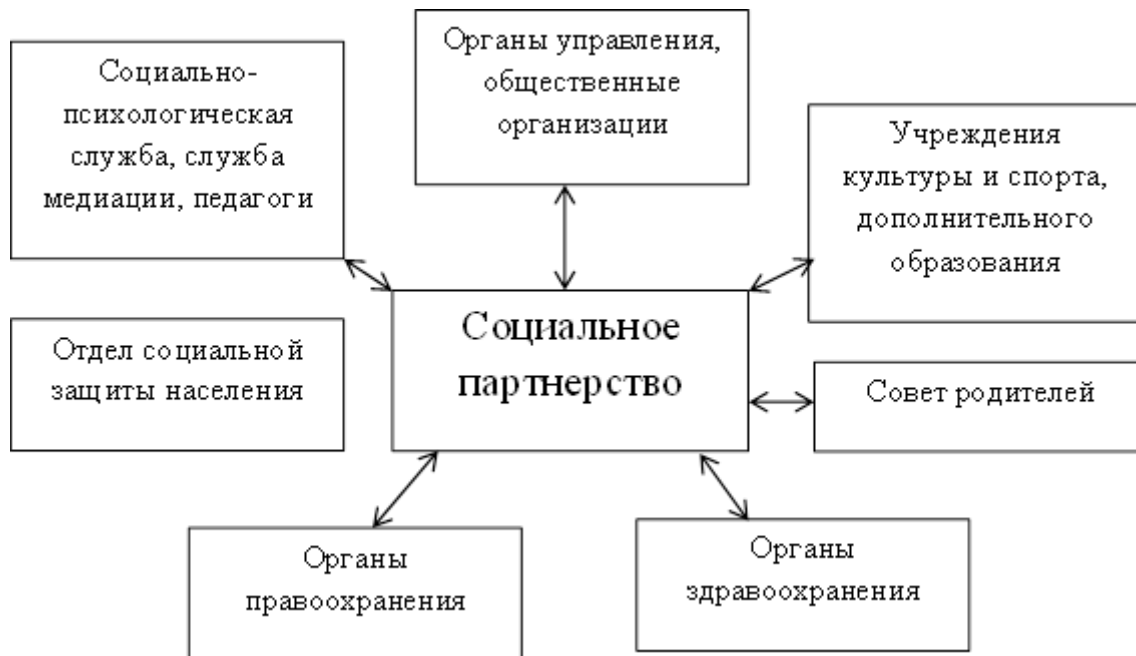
Социально-психологическая служба, служба медиации, педагоги

Органы управления, общественные организации

Учреждения культуры и спорта, дополнительного образования

Отдел социальной защиты населения

Социальное партнерство

Совет родителей

Органы правоохранения

Органы здравоохранения